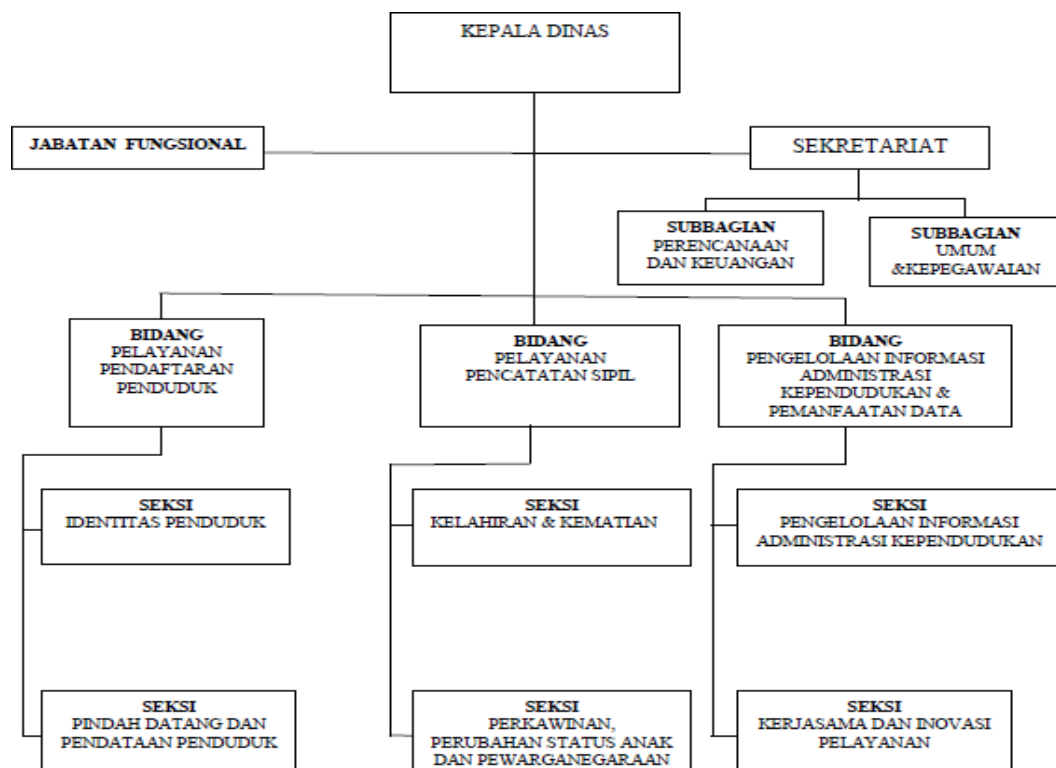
KEPALA DINAS

JABATAN FUNGSIONAL

SEKRETARIAT

SUBBAGIAN
PERENCANAAN DAN KEUANGAN

SUBBAGIAN
UMUM &KEPEGAWAIAN

BIDANG
PELAYANAN PENDAFTARAN PENDUDUK

BIDANG
PELAYANAN PENCATATAN SIPIL

BIDANG
PENGELOLAAN INFORMASI ADMINISTRASI KEPENDUDUKAN & PEMANFAATAN DATA

SEKSI
IDENTITAS PENDUDUK

SEKSI
KELAHIRAN & KEMATIAN

SEKSI
PENGELOLAAN INFORMASI ADMINISTRASI KEPENDUDUKAN

SEKSI
PINDAH DATANG DAN PENDATAAN PENDUDUK

SEKSI
PERKAWINAN, PERUBAHAN STATUS ANAK DAN PEWARGANEGARAAN

SEKSI
KERJASAMA DAN INOVASI PELAYANAN